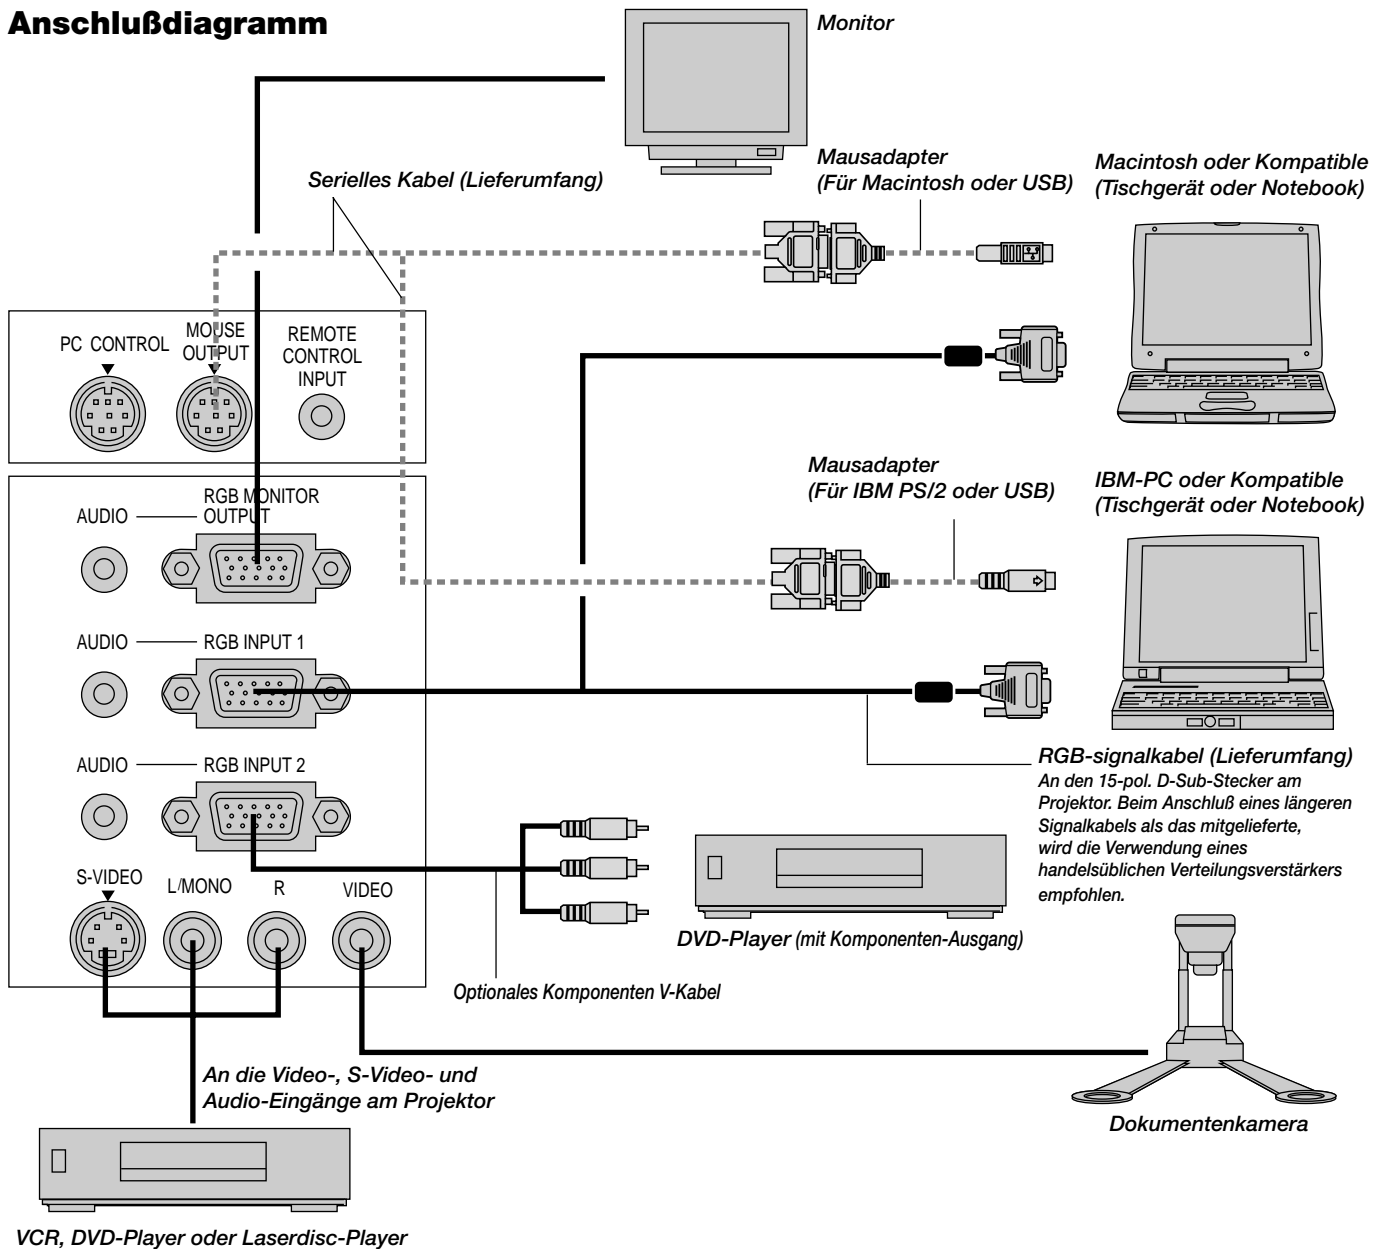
**Anschlußdiagramm**

Monitor

Serielles Kabel (Lieferumfang)

Mausadapter
(Für Macintosh oder USB)

Macintosh oder Kompatible
(Tischgerät oder Notebook)

PC CONTROL

MOUSE OUTPUT

REMOTE CONTROL INPUT

Mausadapter
(Für IBM PS/2 oder USB)

IBM-PC oder Kompatible
(Tischgerät oder Notebook)

AUDIO

RGB MONITOR OUTPUT

AUDIO

RGB INPUT 1

AUDIO

RGB INPUT 2

RGB-signalkabel (Lieferumfang)
An den 15-pol. D-Sub-Stecker am Projektor. Beim Anschluß eines längeren Signalkabels als das mitgelieferte, wird die Verwendung eines handelsüblichen Verteilungsverstärkers empfohlen.

S-VIDEO

L/MONO

R

VIDEO

DVD-Player (mit Komponenten-Ausgang)

Optionales Komponenten V-Kabel

An die Video-, S-Video- und Audio-Eingänge am Projektor

Dokumentenkamera

VCR, DVD-Player oder Laserdisc-Player